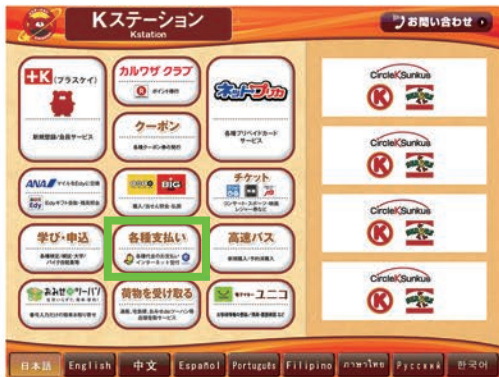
Kステーション
Kstation
お問い合わせ

+K(プラスケイ)
新規登録/会員サービス

カルワザ クラブ
ポイント移行

ネットプリカ
各種プリペイドカードサービス

クーポン
各種クーポン券の発行

ANA マイルをEdyに交換
Edy Edyギフト受取・残高照会

toto BIG
購入/当せん照会・払戻

チケット
コンサート・スポーツ・映画・レジャー・各種

学び・申込
各種検定(検定・大学)・パイプ等の申込

各種支払い
各種料金のお支払い・インターネット受付

高速バス
座席指定/予約・購入

おみせdeリーバ!
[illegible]

荷物を受け取る
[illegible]

ユニコ
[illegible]

CircleK Sunkus
CircleK Sunkus
CircleK Sunkus
CircleK Sunkus

日本語 English 中文 Español Português Filipino ภาษาไทย Русский 한국어